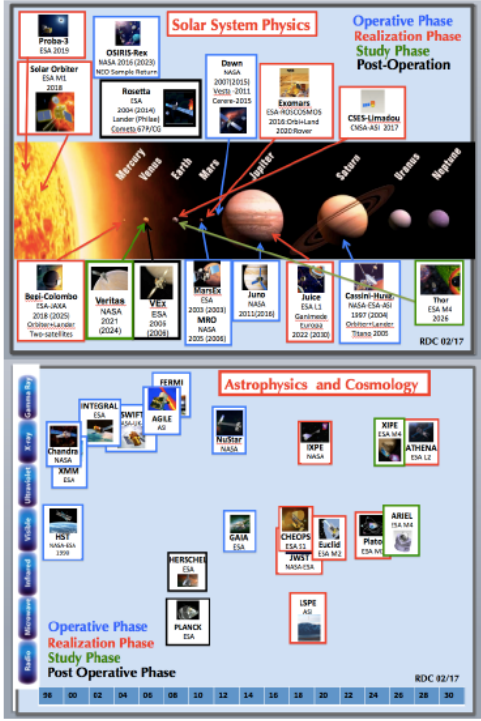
Solar System Physics

Operative Phase
Realization Phase
Study Phase
Post-Operation

Proba-3
ESA 2019

OSIRIS-Rex
NASA 2016 (2023)
NEO Sample Return

Solar Orbiter
ESA M1
2018

Rosetta
ESA
2004 (2014)
Lander (Philae)
Cometa 67P/CG

Dawn
NASA
2007(2015)
Vesta - 2011
Cerere-2015

Exomars
ESA-ROSCOSMOS
2016 Orbi+Land
2020:Rover

CSES-Limadou
CNSA-ASI 2017

Mercury Venus Earth Mars Jupiter Saturn Uranus Neptune

Bepi-Colombo
ESA-JAXA
2018 (2025)
Orbiter+Lander
Two-satellites

Veritas
NASA
2021
(2024)

VEx
ESA
2005
(2006)

MarsEx
ESA
2003 (2003)
MRO
NASA
2005 (2006)

Juno
NASA
2011(2016)

Juice
ESA L1
Ganimede
Europa
2022 (2030)

Cassini-Huyg.
NASA-ESA-ASI
1997 (2004)
Orbiter+Lander
Titano 2005

Thor
ESA M4
2026

RDC 02/17

Astrophysics and Cosmology

Gamma Ray
X-ray
Ultraviolet
Visible
Infrared
Microwave
Radio

FERMI
NASA

INTEGRAL
ESA

SWIFT
NASA-UK

AGILE
ASI

Chandra
NASA

XMM
ESA

NuStar
NASA

IXPE
NASA

XIPE
ESA M4

ATHENA
ESA L2

HST
NASA-ESA
1990

GAIA
ESA

CHEOPS
ESA S1

JWST
NASA-ESA

Euclid
ESA M2

Plato
ESA M3

ARIEL
ESA M4

HERSCHEL
ESA

PLANCK
ESA

LSPE
ASI

Operative Phase
Realization Phase
Study Phase
Post Operative Phase

RDC 02/17

98 00 02 04 06 08 10 12 14 16 18 20 22 24 26 28 30